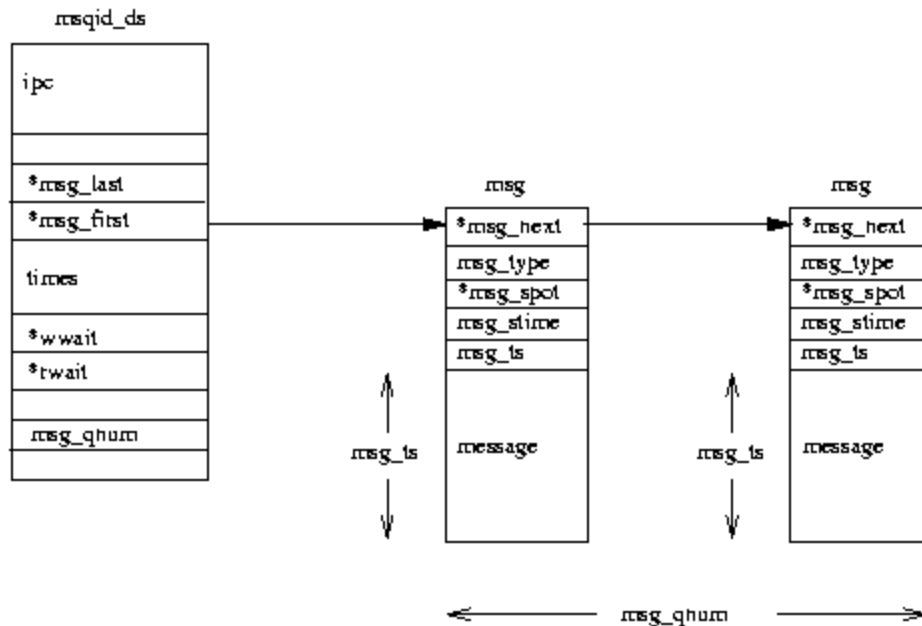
msqid_ds

ipc

*msg_last

*msg_first

times

*wwait

*rwait

msg_qnum

msg

*msg_next

msg_type

*msg_spot

msg_stime

msg_ts

message

msg_ts

msg

*msg_next

msg_type

*msg_spot

msg_stime

msg_ts

message

msg_ts

msg_qnum